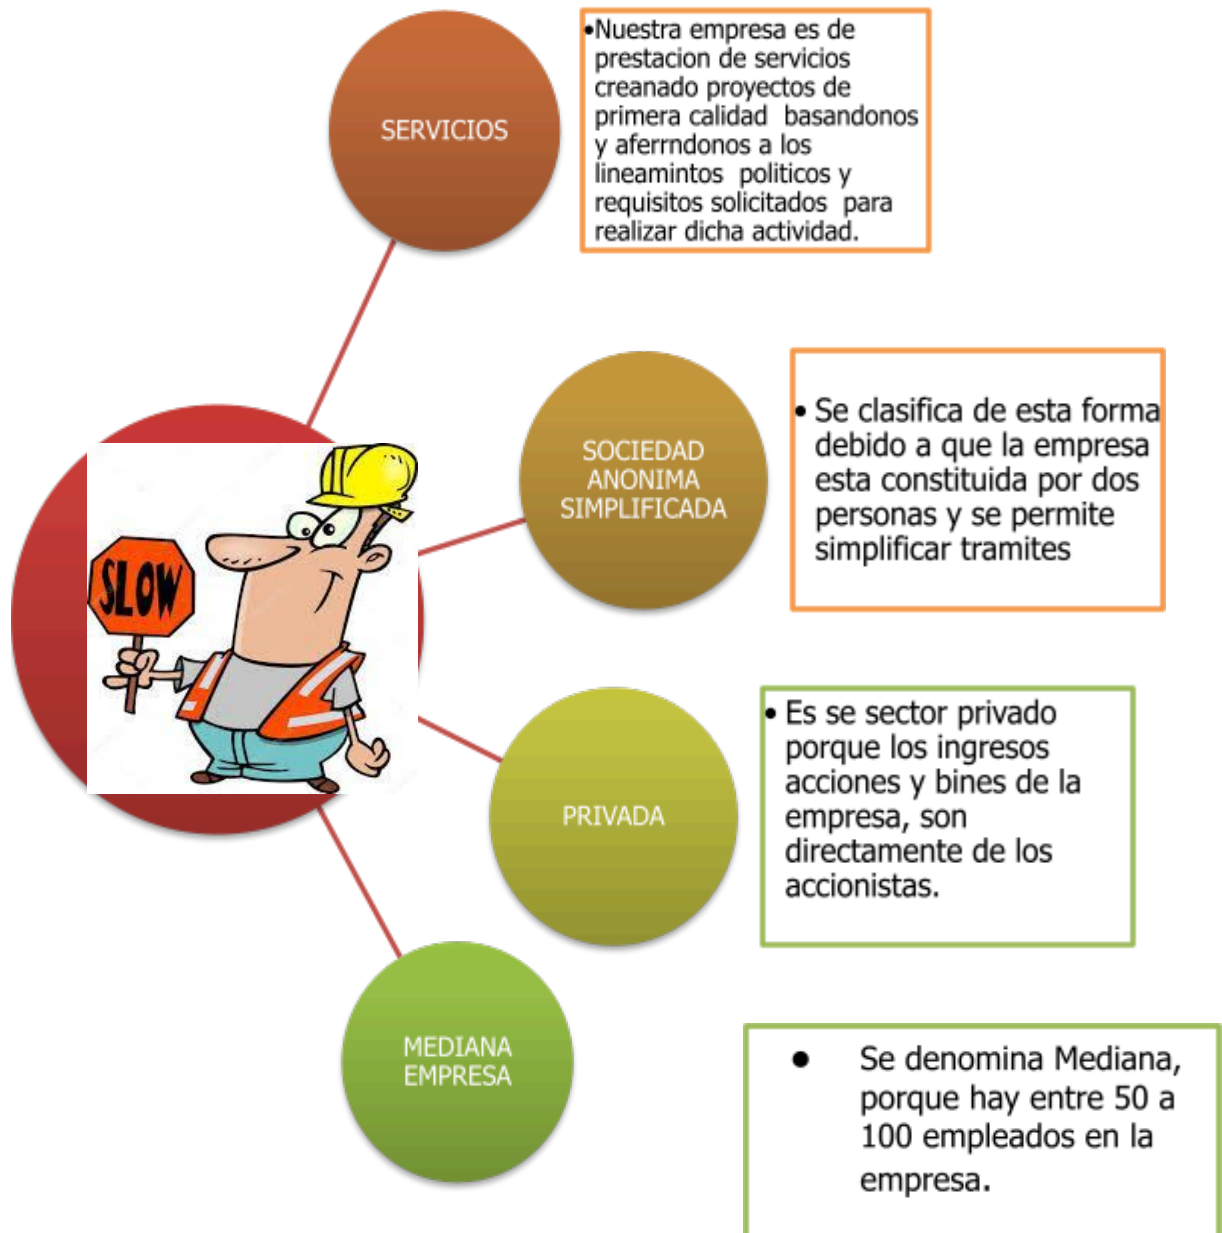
SERVICIOS

•Nuestra empresa es de prestacion de servicios creanado proyectos de primera calidad basandonos y aferrndonos a los lineamintos politicos y requisitos solicitados para realizar dicha actividad.

SLOW

SOCIEDAD ANONIMA SIMPLIFICADA

• Se clasifica de esta forma debido a que la empresa esta constituida por dos personas y se permite simplificar tramites

PRIVADA

• Es se sector privado porque los ingresos acciones y bines de la empresa, son directamente de los accionistas.

MEDIANA EMPRESA

• Se denomina Mediana, porque hay entre 50 a 100 empleados en la empresa.